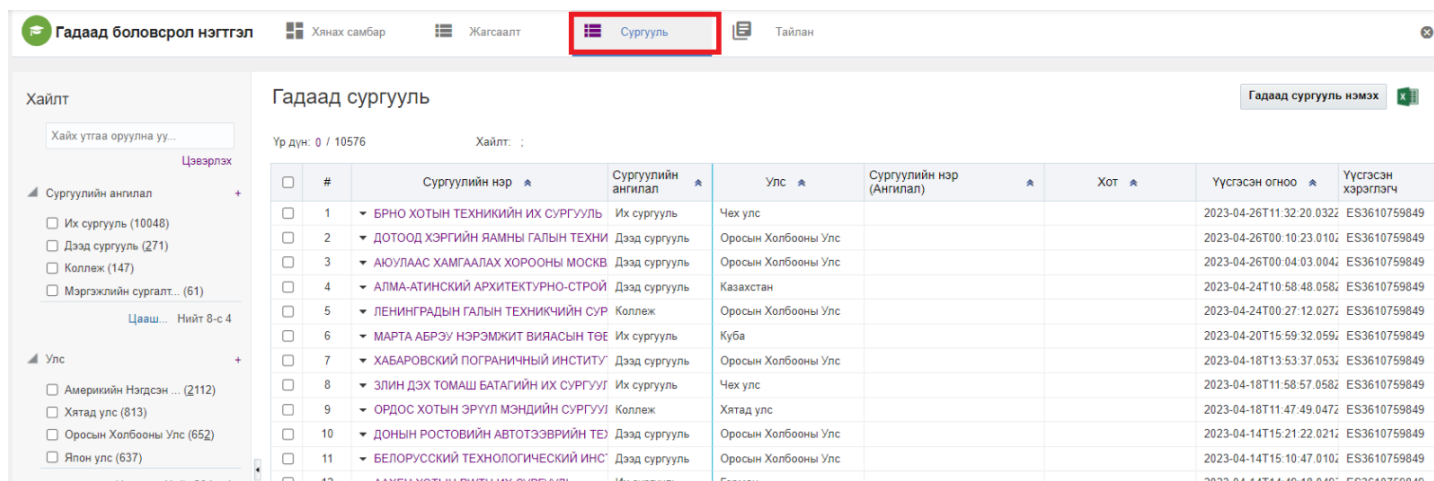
Гадаад боловсрол нэгтгэл   Хянах самбар   Жагсаалт   Сургууль   Тайлан

Хайлт

Хайх утгаа оруулна уу...

Цэвэрлэх

Сургуулийн ангилал +

☐ Их сургууль (10048)
☐ Дээд сургууль (271)
☐ Коллеж (147)
☐ Мэргэжлийн сургалт... (61)

Цааш... Нийт 8-с 4

Улс +

☐ Америкийн Нэгдсэн ... (2112)
☐ Хятад улс (813)
☐ Оросын Холбооны Улс (652)
☐ Япон улс (637)

Гадаад сургууль

Гадаад сургууль нэмэх

Үр дүн: 0 / 10576   Хайлт: ;

| ☐ | # | Сургуулийн нэр | Сургуулийн ангилал | Улс | Сургуулийн нэр (Англиал) | Хот | Үүсгэсэн огноо | Үүсгэсэн хэрэглэгч |
|---|---|---|---|---|---|---|---|---|
| ☐ | 1 | БРНО ХОТЫН ТЕХНИКИЙН ИХ СУРГУУЛЬ | Их сургууль | Чех улс | | | 2023-04-26T11:32:20.0322 | ES3610759849 |
| ☐ | 2 | ДОТООД ХЭРГИЙН ЯАМНЫ ГАЛЫН ТЕХНИ | Дээд сургууль | Оросын Холбооны Улс | | | 2023-04-26T00:10:23.0102 | ES3610759849 |
| ☐ | 3 | АЮУЛААС ХАМГААЛАХ ХОРООНЫ МОСКВ | Дээд сургууль | Оросын Холбооны Улс | | | 2023-04-26T00:04:03.0042 | ES3610759849 |
| ☐ | 4 | АЛМА-АТИНСКИЙ АРХИТЕКТУРНО-СТРОЙ | Дээд сургууль | Казахстан | | | 2023-04-24T10:58:48.0582 | ES3610759849 |
| ☐ | 5 | ЛЕНИНГРАДЫН ГАЛЫН ТЕХНИКЧИЙН СУР | Коллеж | Оросын Холбооны Улс | | | 2023-04-24T00:27:12.0272 | ES3610759849 |
| ☐ | 6 | МАРТА АБРЭУ НЭРЭМЖИТ ВИЯАСЫН ТӨВ | Их сургууль | Куба | | | 2023-04-20T15:59:32.0592 | ES3610759849 |
| ☐ | 7 | ХАБАРОВСКИЙ ПОГРАНИЧНЫЙ ИНСТИТУТ | Дээд сургууль | Оросын Холбооны Улс | | | 2023-04-18T13:53:37.0532 | ES3610759849 |
| ☐ | 8 | ЗЛИН ДЭХ ТОМАШ БАТАГИЙН ИХ СУРГУУЛ | Их сургууль | Чех улс | | | 2023-04-18T11:58:57.0582 | ES3610759849 |
| ☐ | 9 | ОРДОС ХОТЫН ЭРҮҮЛ МЭНДИЙН СУРГУУЛ | Коллеж | Хятад улс | | | 2023-04-18T11:47:49.0472 | ES3610759849 |
| ☐ | 10 | ДОНЫН РОСТОВИЙН АВТОТЭЭВРИЙН ТЕХ | Дээд сургууль | Оросын Холбооны Улс | | | 2023-04-14T15:21:22.0212 | ES3610759849 |
| ☐ | 11 | БЕЛОРУССКИЙ ТЕХНОЛОГИЧЕСКИЙ ИНСТ | Дээд сургууль | Оросын Холбооны Улс | | | 2023-04-14T15:10:47.0102 | ES3610759849 |